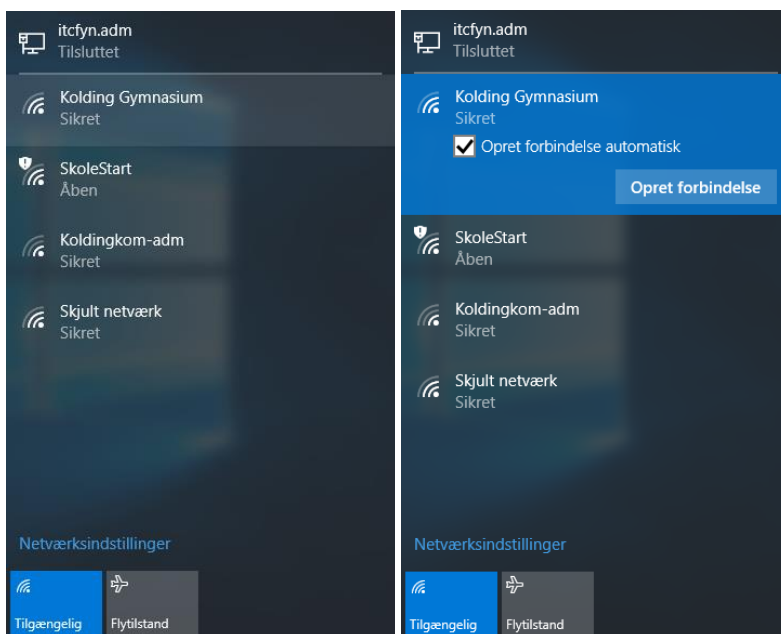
itcfyn.adm
Tilsluttet

Kolding Gymnasium
Sikret

SkoleStart
Åben

Koldingkom-adm
Sikret

Skjult netværk
Sikret

Netværksindstillinger

Tilgængelig

Flytilstand

itcfyn.adm
Tilsluttet

Kolding Gymnasium
Sikret

Opret forbindelse automatisk

Opret forbindelse

SkoleStart
Åben

Koldingkom-adm
Sikret

Skjult netværk
Sikret

Netværksindstillinger

Tilgængelig

Flytilstand